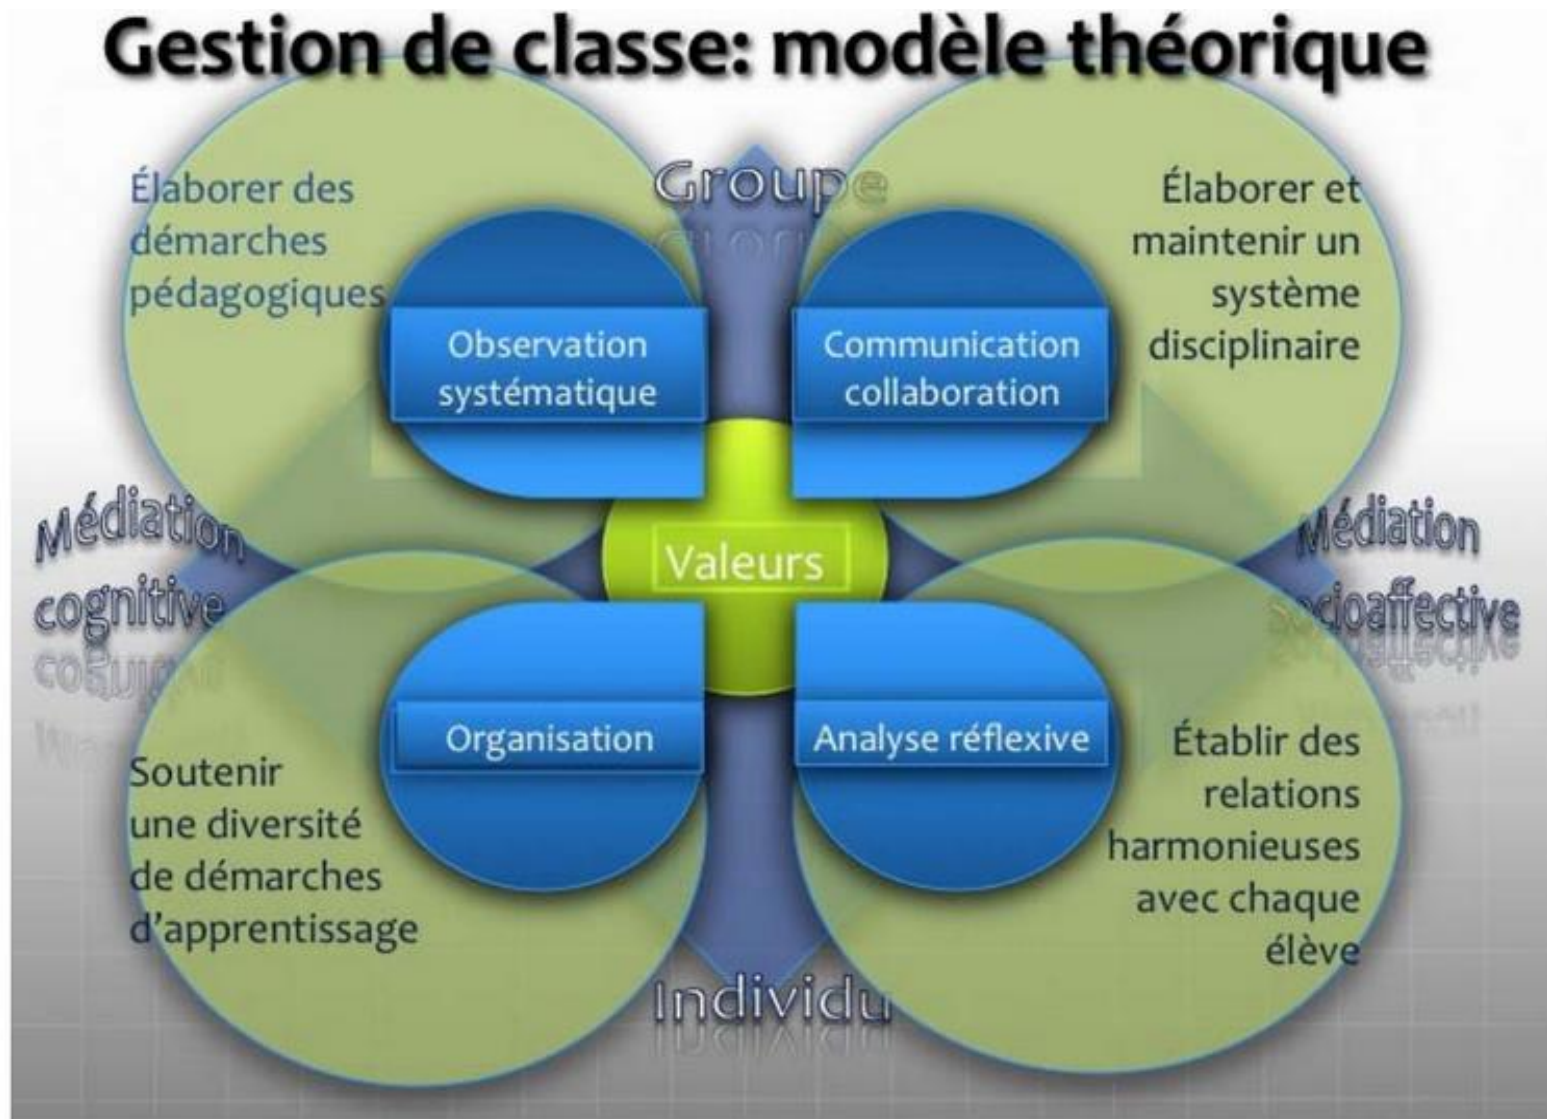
Gestion de classe: modèle théorique

Groupe

Élaborer des démarches pédagogiques

Élaborer et maintenir un système disciplinaire

Observation systématique

Communication collaboration

Médiation cognitive

Valeurs

Médiation socioaffective

Organisation

Analyse réflexive

Soutenir une diversité de démarches d'apprentissage

Établir des relations harmonieuses avec chaque élève

Individu